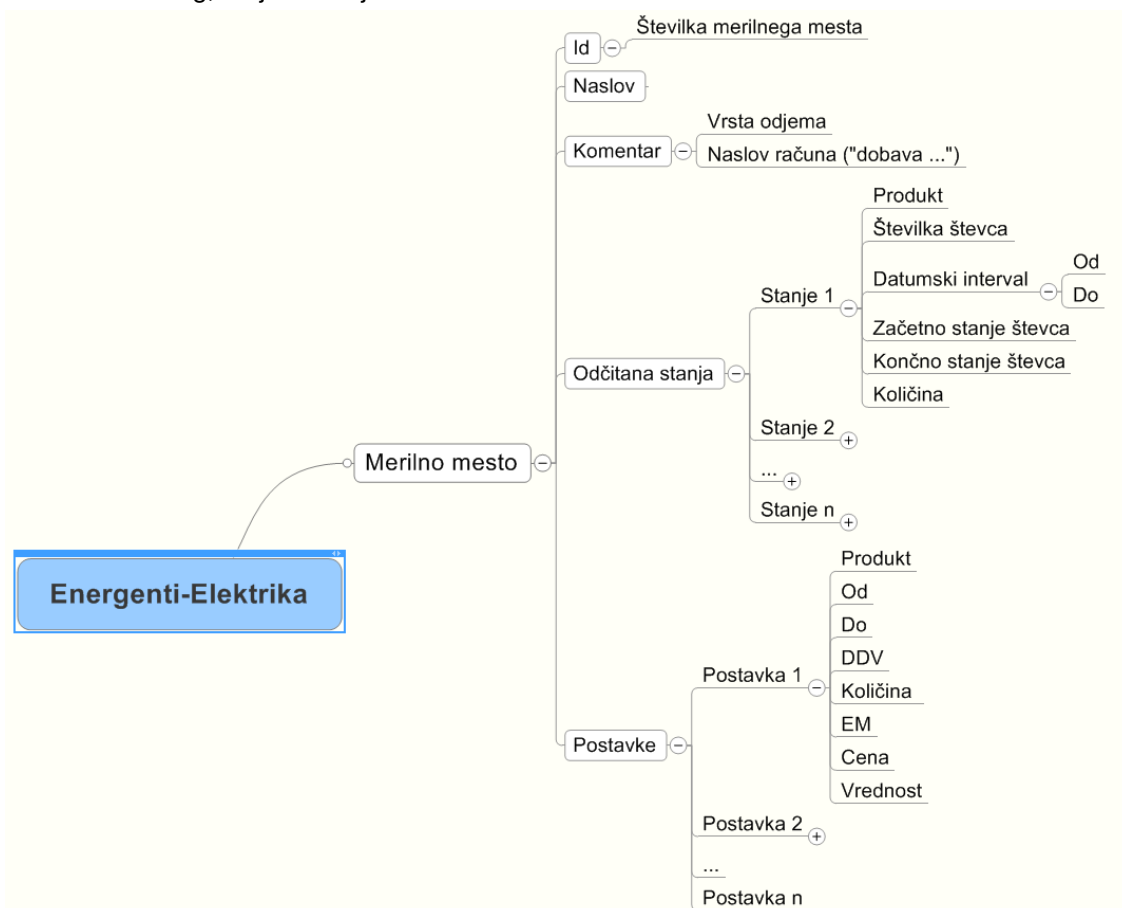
Energenti-Elektrika

Merilno mesto

Id
Številka merilnega mesta

Naslov

Komentar
Vrsta odjema
Naslov računa ("dobava ...")

Odčitana stanja
Stanje 1
Produkt
Številka števca
Datumski interval
Od
Do
Začetno stanje števca
Končno stanje števca
Količina
Stanje 2
...
Stanje n

Postavke
Postavka 1
Produkt
Od
Do
DDV
Količina
EM
Cena
Vrednost
Postavka 2
...
Postavka n